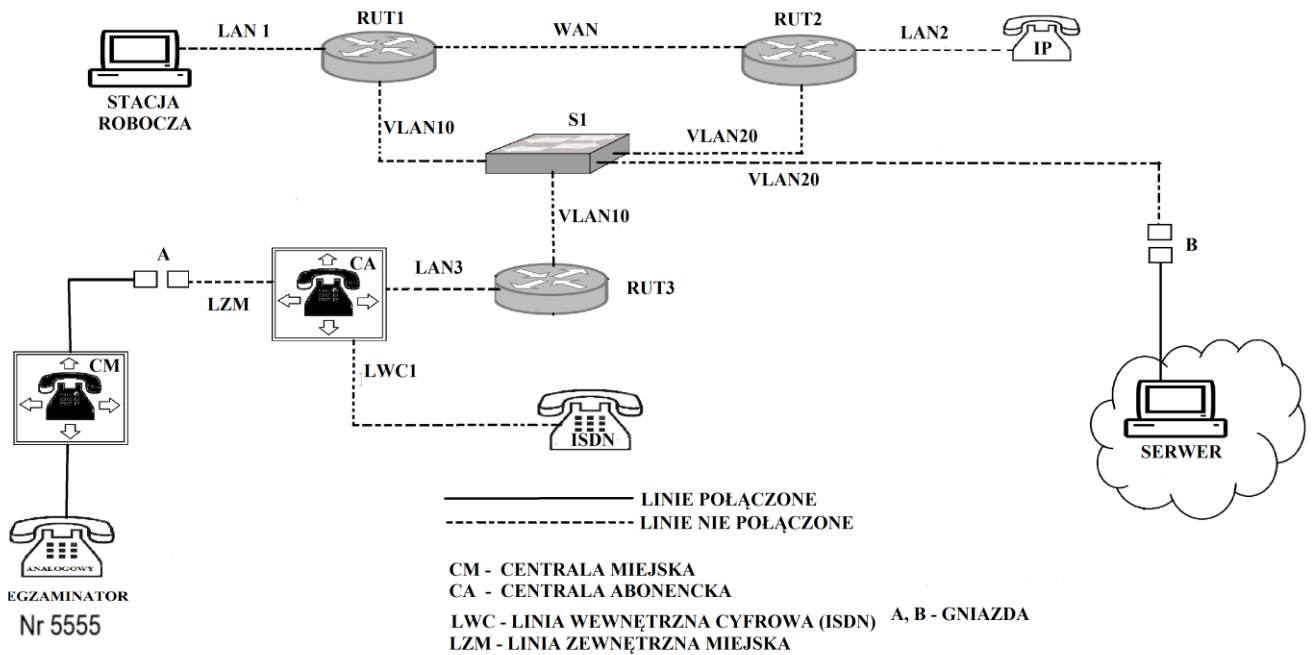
LAN 1
RUT1
WAN
RUT2
LAN2
IP
STACJA ROBOCZA
VLAN10
S1
VLAN20
VLAN20
VLAN10
A
CA
LAN3
RUT3
B
LZM
CM
LWC1
ISDN
SERWER
LINIE POŁĄCZONE
LINIE NIE POŁĄCZONE
ANALOGOWY
EGZAMINATOR
Nr 5555
CM - CENTRALA MIEJSKA
CA - CENTRALA ABONENCKA
LWC - LINIA WEWNĘTRZNA CYFROWA (ISDN)
A, B - GNIAZDA
LZM - LINIA ZEWNĘTRZNA MIEJSKA